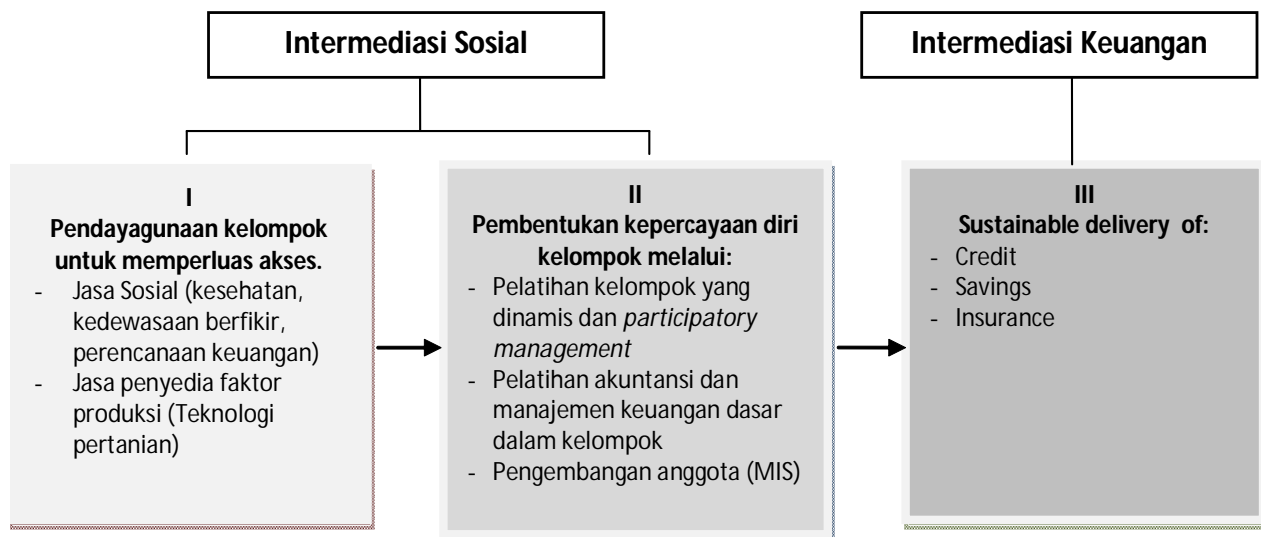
Intermediasi Sosial

Intermediasi Keuangan

I
Pendayagunaan kelompok untuk memperluas akses.
- Jasa Sosial (kesehatan, kedewasaan berfikir, perencanaan keuangan)
- Jasa penyedia faktor produksi (Teknologi pertanian)

II
Pembentukan kepercayaan diri kelompok melalui:
- Pelatihan kelompok yang dinamis dan *participatory management*
- Pelatihan akuntansi dan manajemen keuangan dasar dalam kelompok
- Pengembangan anggota (MIS)

III
Sustainable delivery of:
- Credit
- Savings
- Insurance